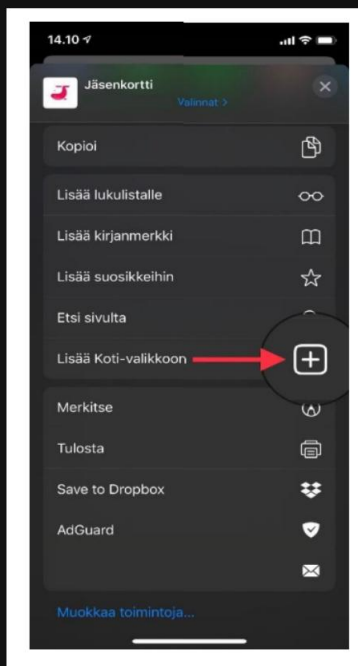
14.10

Jäsenkortti
Valinnat >

Kopioi

Lisää lukulistalle

Lisää kirjanmerkki

Lisää suosikkeihin

Etsi sivulta

Lisää Koti-valikkoon

Merkitse

Tulosta

Save to Dropbox

AdGuard

Muokkaa toimintoja...